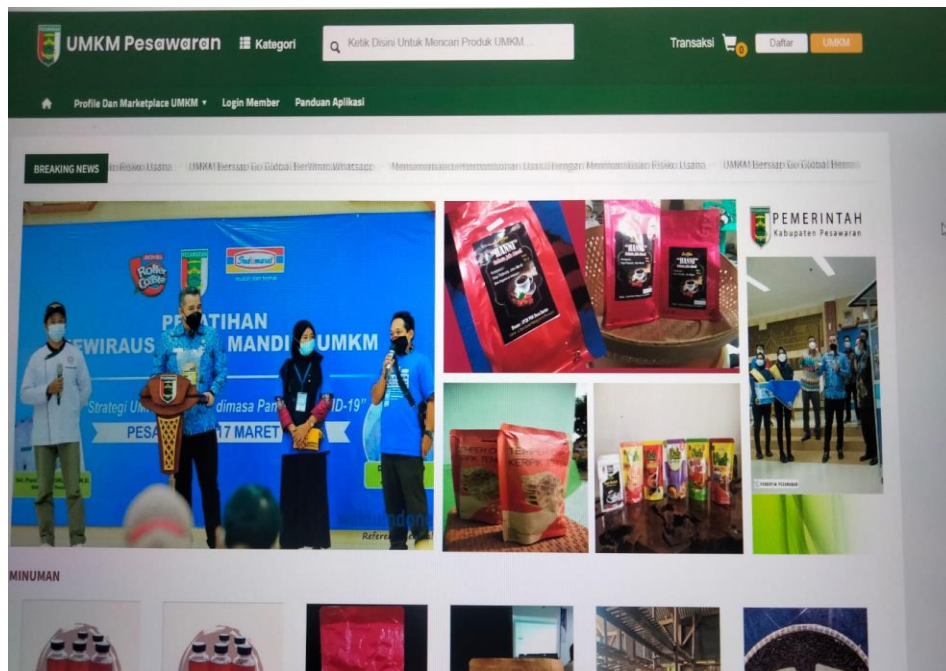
UMKM Pesawaran Kategori Ketik Disini Untuk Mencari Produk UMKM... Transaksi 0 Daftar UMKM

Profile Dan Marketplace UMKM ▾ Login Member Panduan Aplikasi

BREAKING NEWS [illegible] Risiko Usaha UMKM Bersiap Go Global Berkat WhatsApp Memaksimalkan Pemasaran Usaha Dengan Meminimalisasi Risiko Usaha UMKM Bersiap Go Global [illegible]

Roller Coaster Indomaret

PELATIHAN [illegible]WIRAUS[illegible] MANDI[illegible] UMKM

"Strategi Um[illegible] dimasa Pan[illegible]ID-19"

PESA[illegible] 17 MARET

HANSI

PEMERINTAH Kabupaten Pesawaran

MINUMAN